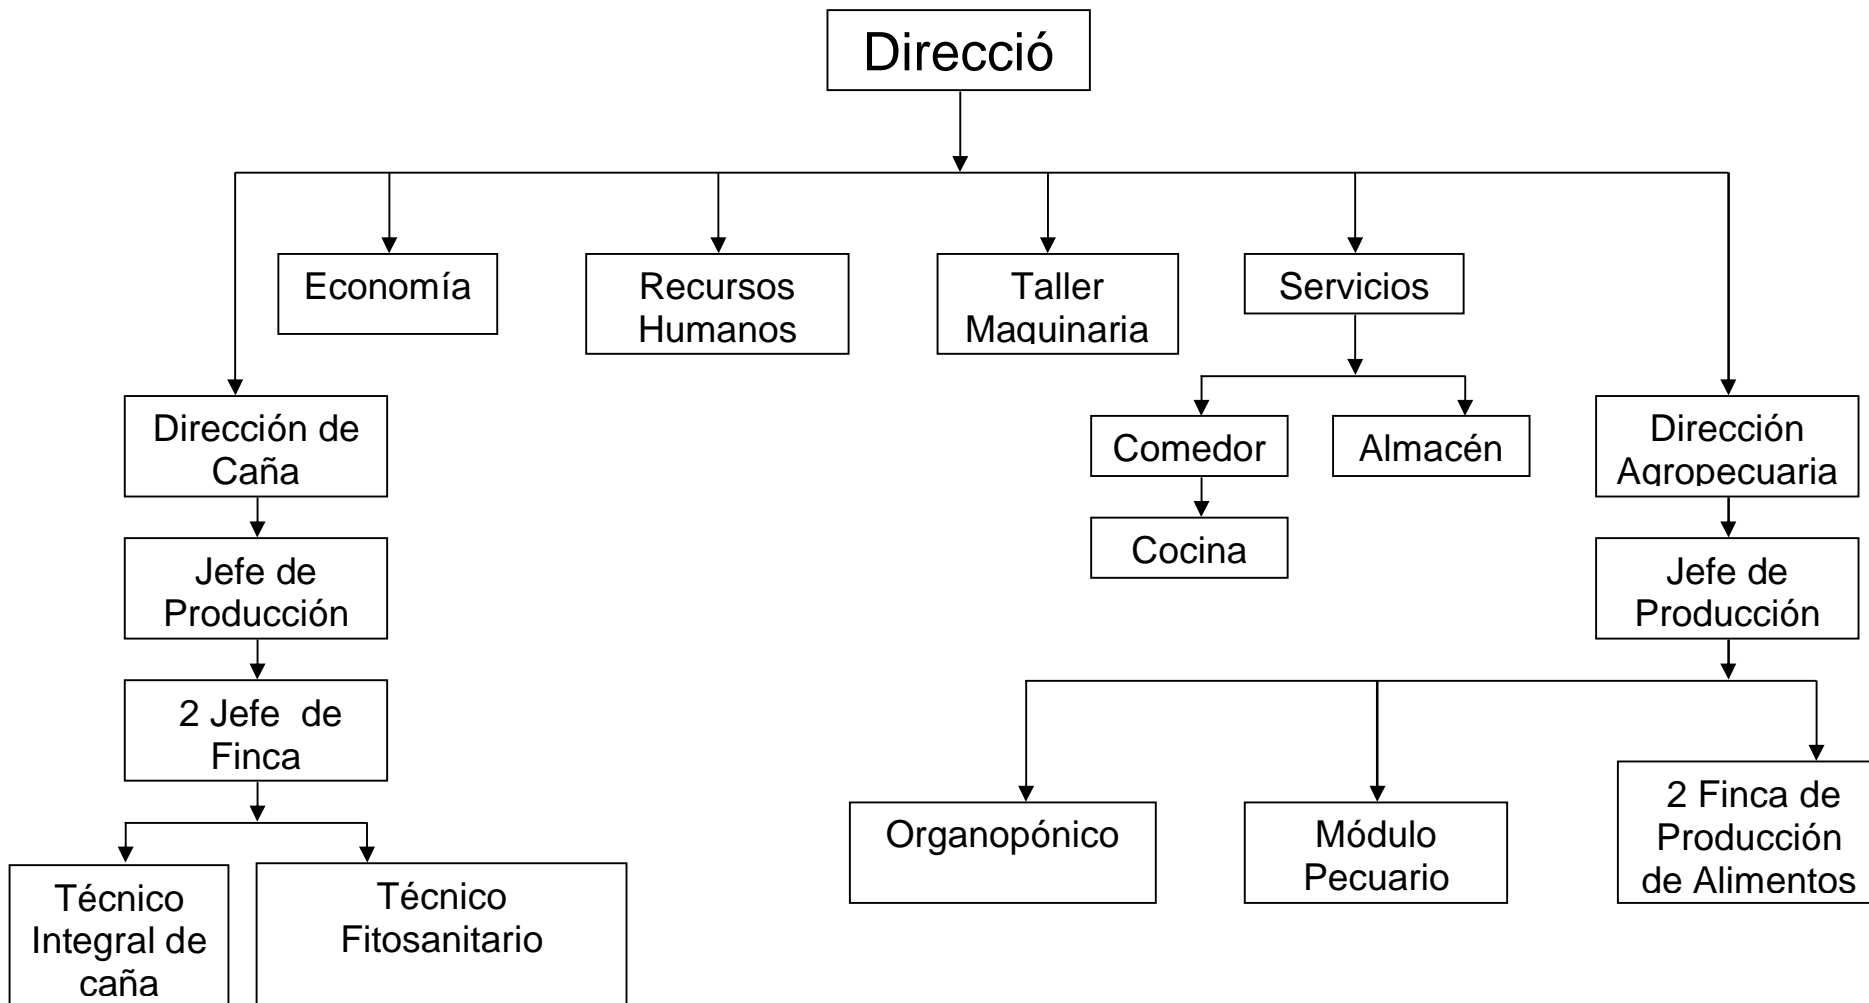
Direcció

Economía

Recursos Humanos

Taller Maquinaria

Servicios

Dirección de Caña

Comedor

Almacén

Dirección Agropecuaria

Cocina

Jefe de Producción

Jefe de Producción

2 Jefe de Finca

Organopónico

Módulo Pecuario

2 Finca de Producción de Alimentos

Técnico Integral de caña

Técnico Fitosanitario